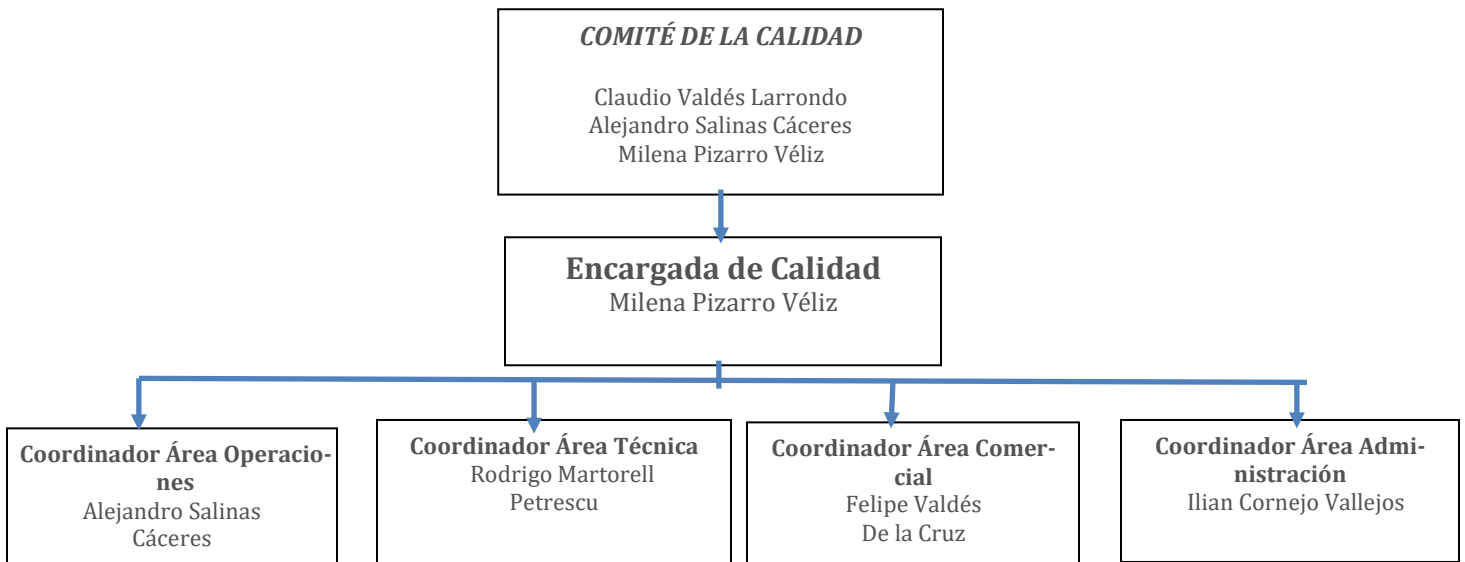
COMITÉ DE LA CALIDAD

Claudio Valdés Larrondo
Alejandro Salinas Cáceres
Milena Pizarro Véliz

Encargada de Calidad
Milena Pizarro Véliz

Coordinador Área Operaciones
Alejandro Salinas Cáceres

Coordinador Área Técnica
Rodrigo Martorell Petrescu

Coordinador Área Comercial
Felipe Valdés De la Cruz

Coordinador Área Administración
Ilian Cornejo Vallejos